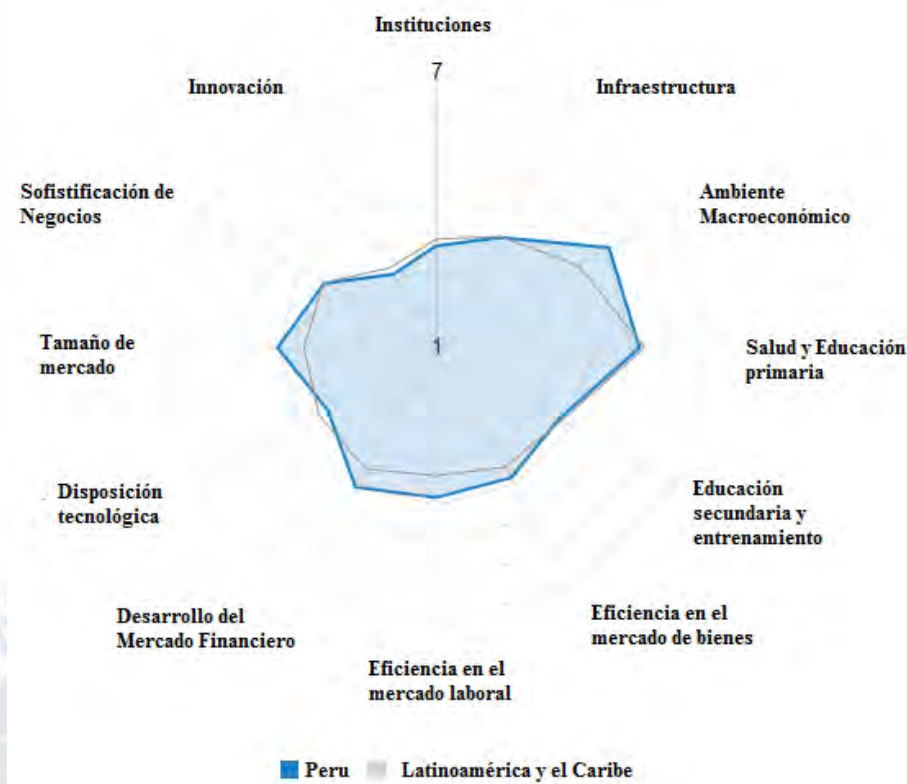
Instituciones

7

Innovación

Infraestructura

Sofistificación de Negocios

Ambiente Macroeconómico

Tamaño de mercado

1

Salud y Educación primaria

Disposición tecnológica

Educación secundaria y entrenamiento

Desarrollo del Mercado Financiero

Eficiencia en el mercado de bienes

Eficiencia en el mercado laboral

Peru Latinoamérica y el Caribe